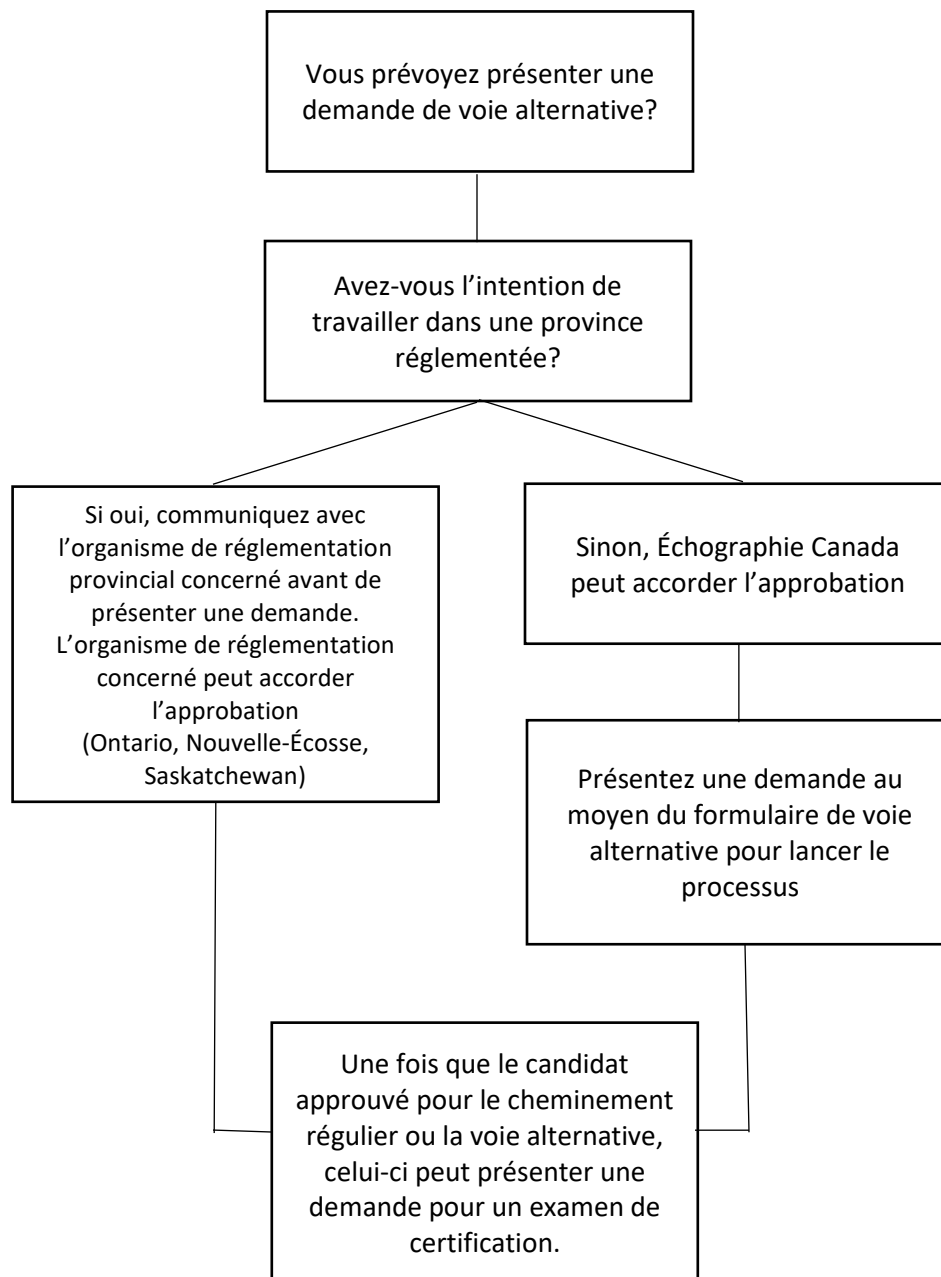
Vous prévoyez présenter une demande de voie alternative?

Avez-vous l’intention de travailler dans une province réglementée?

Si oui, communiquez avec l’organisme de réglementation provincial concerné avant de présenter une demande. L’organisme de réglementation concerné peut accorder l’approbation (Ontario, Nouvelle-Écosse, Saskatchewan)

Sinon, Échographie Canada peut accorder l’approbation

Présentez une demande au moyen du formulaire de voie alternative pour lancer le processus

Une fois que le candidat approuvé pour le cheminement régulier ou la voie alternative, celui-ci peut présenter une demande pour un examen de certification.